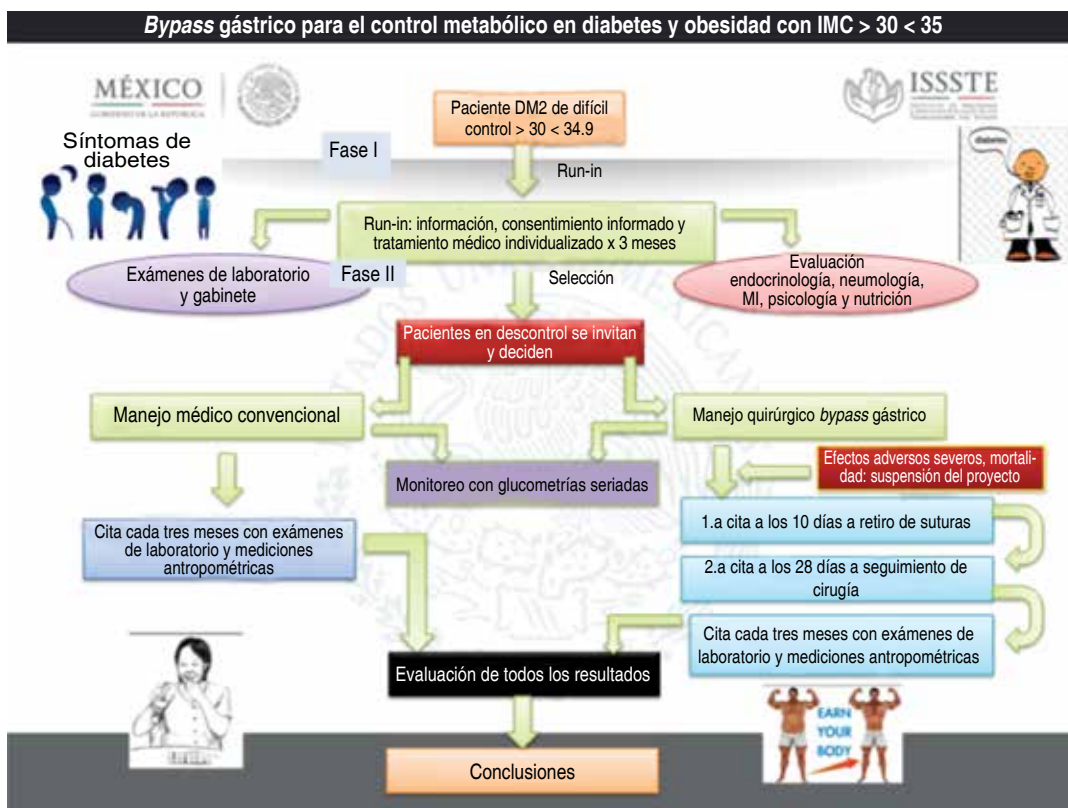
*Bypass* gástrico para el control metabólico en diabetes y obesidad con IMC > 30 < 35

MÉXICO

ISSSTE

Paciente DM2 de difícil control > 30 < 34.9

Síntomas de diabetes

Fase I

Run-in

diabetes

Run-in: información, consentimiento informado y tratamiento médico individualizado x 3 meses

Exámenes de laboratorio y gabinete

Fase II

Selección

Evaluación endocrinología, neumología, MI, psicología y nutrición

Pacientes en descontrol se invitan y deciden

Manejo médico convencional

Manejo quirúrgico *bypass* gástrico

Efectos adversos severos, mortalidad: suspensión del proyecto

Monitoreo con glucometrías seriadas

1.a cita a los 10 días a retiro de suturas

Cita cada tres meses con exámenes de laboratorio y mediciones antropométricas

2.a cita a los 28 días a seguimiento de cirugía

Cita cada tres meses con exámenes de laboratorio y mediciones antropométricas

Evaluación de todos los resultados

EARN YOUR BODY

Conclusiones